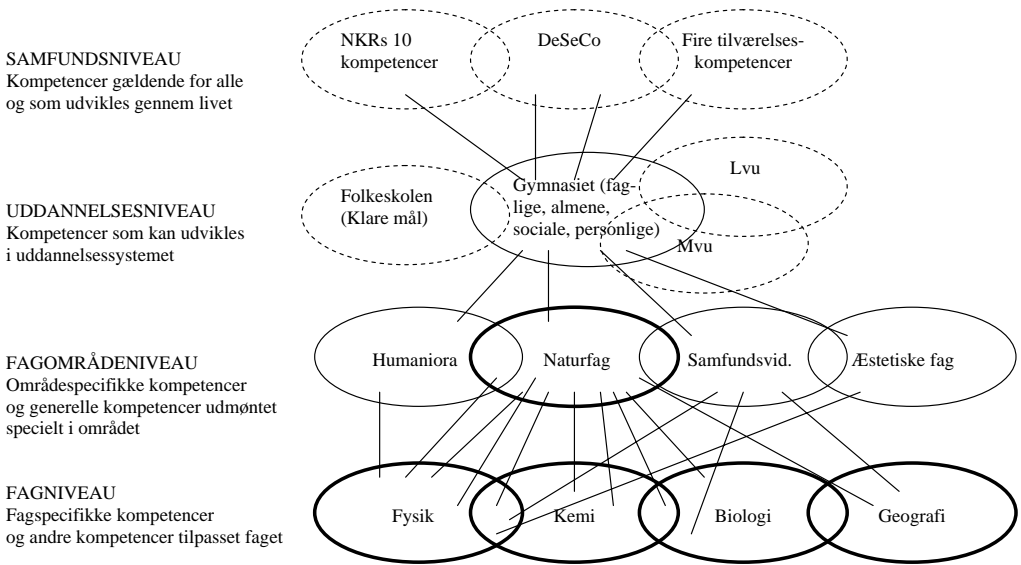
SAMFUNDSNIVEAU
Kompetencer gældende for alle og som udvikles gennem livet

NKRs 10 kompetencer

DeSeCo

Fire tilværelseskompetencer

UDDANNELSESNIVEAU
Kompetencer som kan udvikles i uddannelsessystemet

Folkeskolen (Klare mål)

Gymnasiet (faglige, almene, sociale, personlige)

Lvu

Mvu

FAGOMRÅDENIVEAU
Områdespecifikke kompetencer og generelle kompetencer udmøntet specielt i området

Humaniora

Naturfag

Samfundsvid.

Æstetiske fag

FAGNIVEAU
Fagspecifikke kompetencer og andre kompetencer tilpasset faget

Fysik

Kemi

Biologi

Geografi